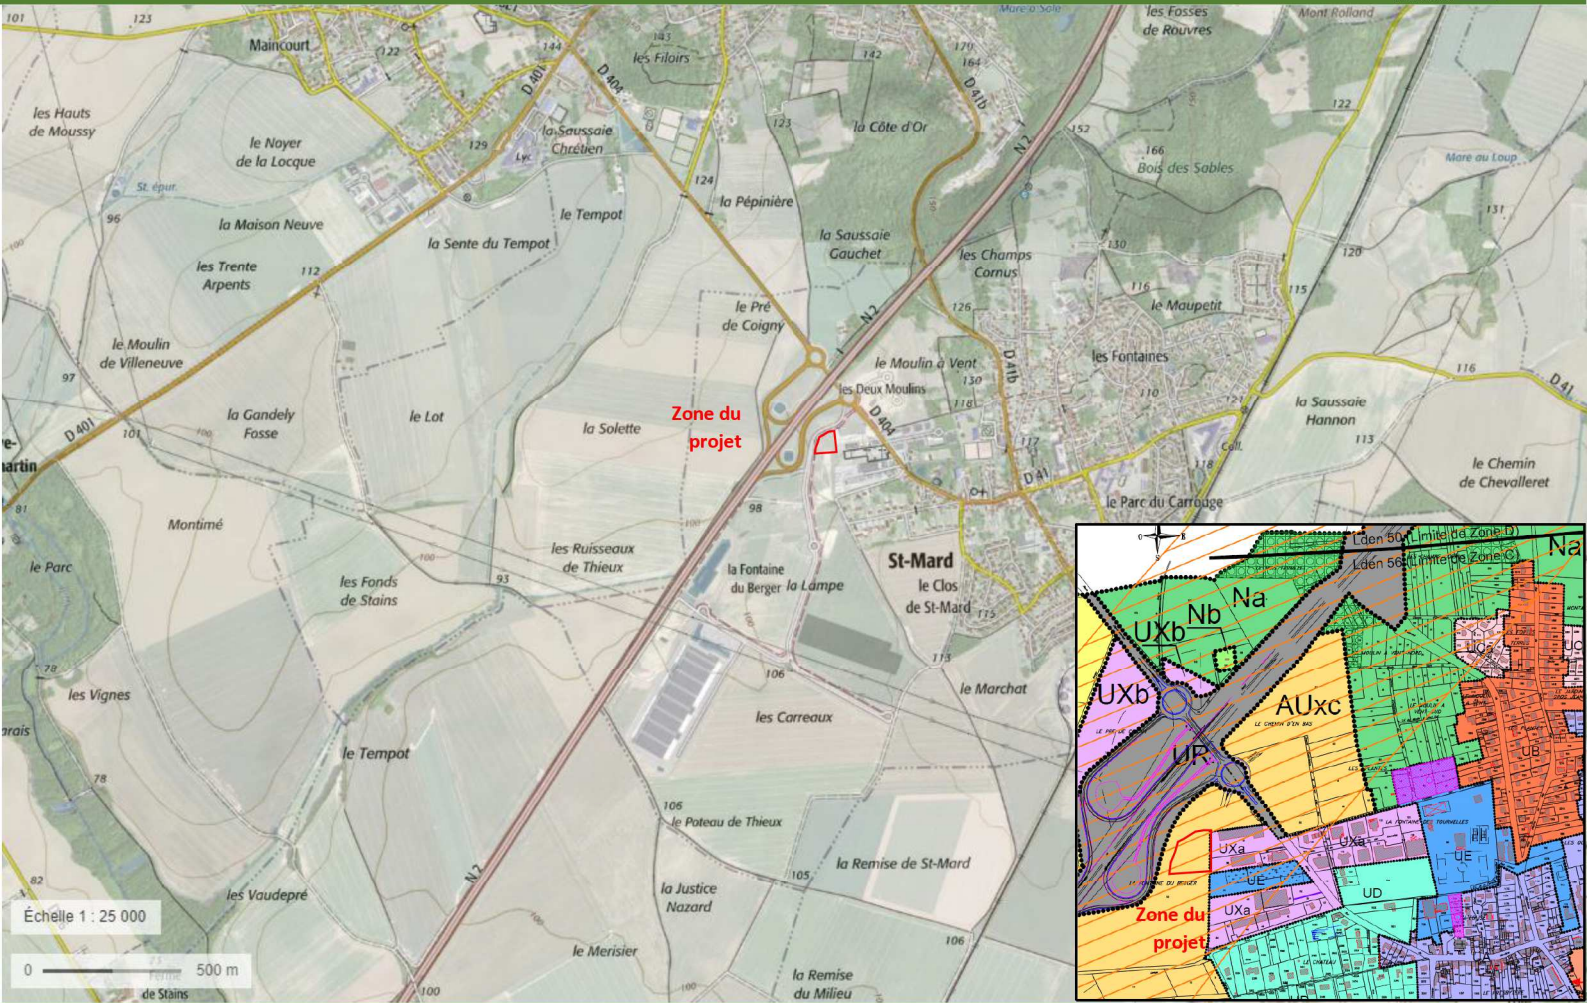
101
123
Maincourt
122
144
D 401
D 404
143
les Filoirs
142
179
164
D 41b
les Fosses de Rouvres
Mont Rolland
les Hauts de Moussy
le Noyer de la Locque
129
la Saussaie Chrétien
123
la Côte d'Or
N 2
152
122
166
Bois des Sables
Mare au Loup
St. épur.
96
la Maison Neuve
124
la Pépinière
le Tempot
la Sente du Tempot
la Saussaie Gauchet
les Champs Cornus
130
131
120
les Trente Arpents
112
le Pré de Coigny
N 2
126
116
le Maupetit
115
le Moulin de Villeneuve
97
le Moulin à Vent
les Deux Moulins
130
D 41b
les Fontaines
116
la Saussaie Hannon
D 41
D 401
101
la Gandely Fosse
le Lot
la Solette
Zone du projet
118
D 404
110
117
113
D 41
118
le Chemin de Chevalleret
le Parc du Carrouge
Montimé
98
St-Mard
le Clos de St-Mard
les Ruisseaux de Thieux
la Fontaine du Berger
la Lampe
le Parc
les Fonds de Stains
93
115
113
78
les Vignes
106
le Marchat
les Carreaux
le Tempot
78
106
le Poteau de Thieux
N 2
105
la Remise de St-Mard
82
la Justice Nazard
les Vaudepré
Échelle 1 : 25 000
le Merisier
106
0
500 m
de Stains
100
la Remise du Milieu

Lden 50 (Limite de Zone D)
Lden 56 (Limite de Zone C)
Na
Nb
Na
UXb
UXb
AUxc
UR
UB
UXa
UXa
UE
UXa
UE
UD
UXa
Zone du projet